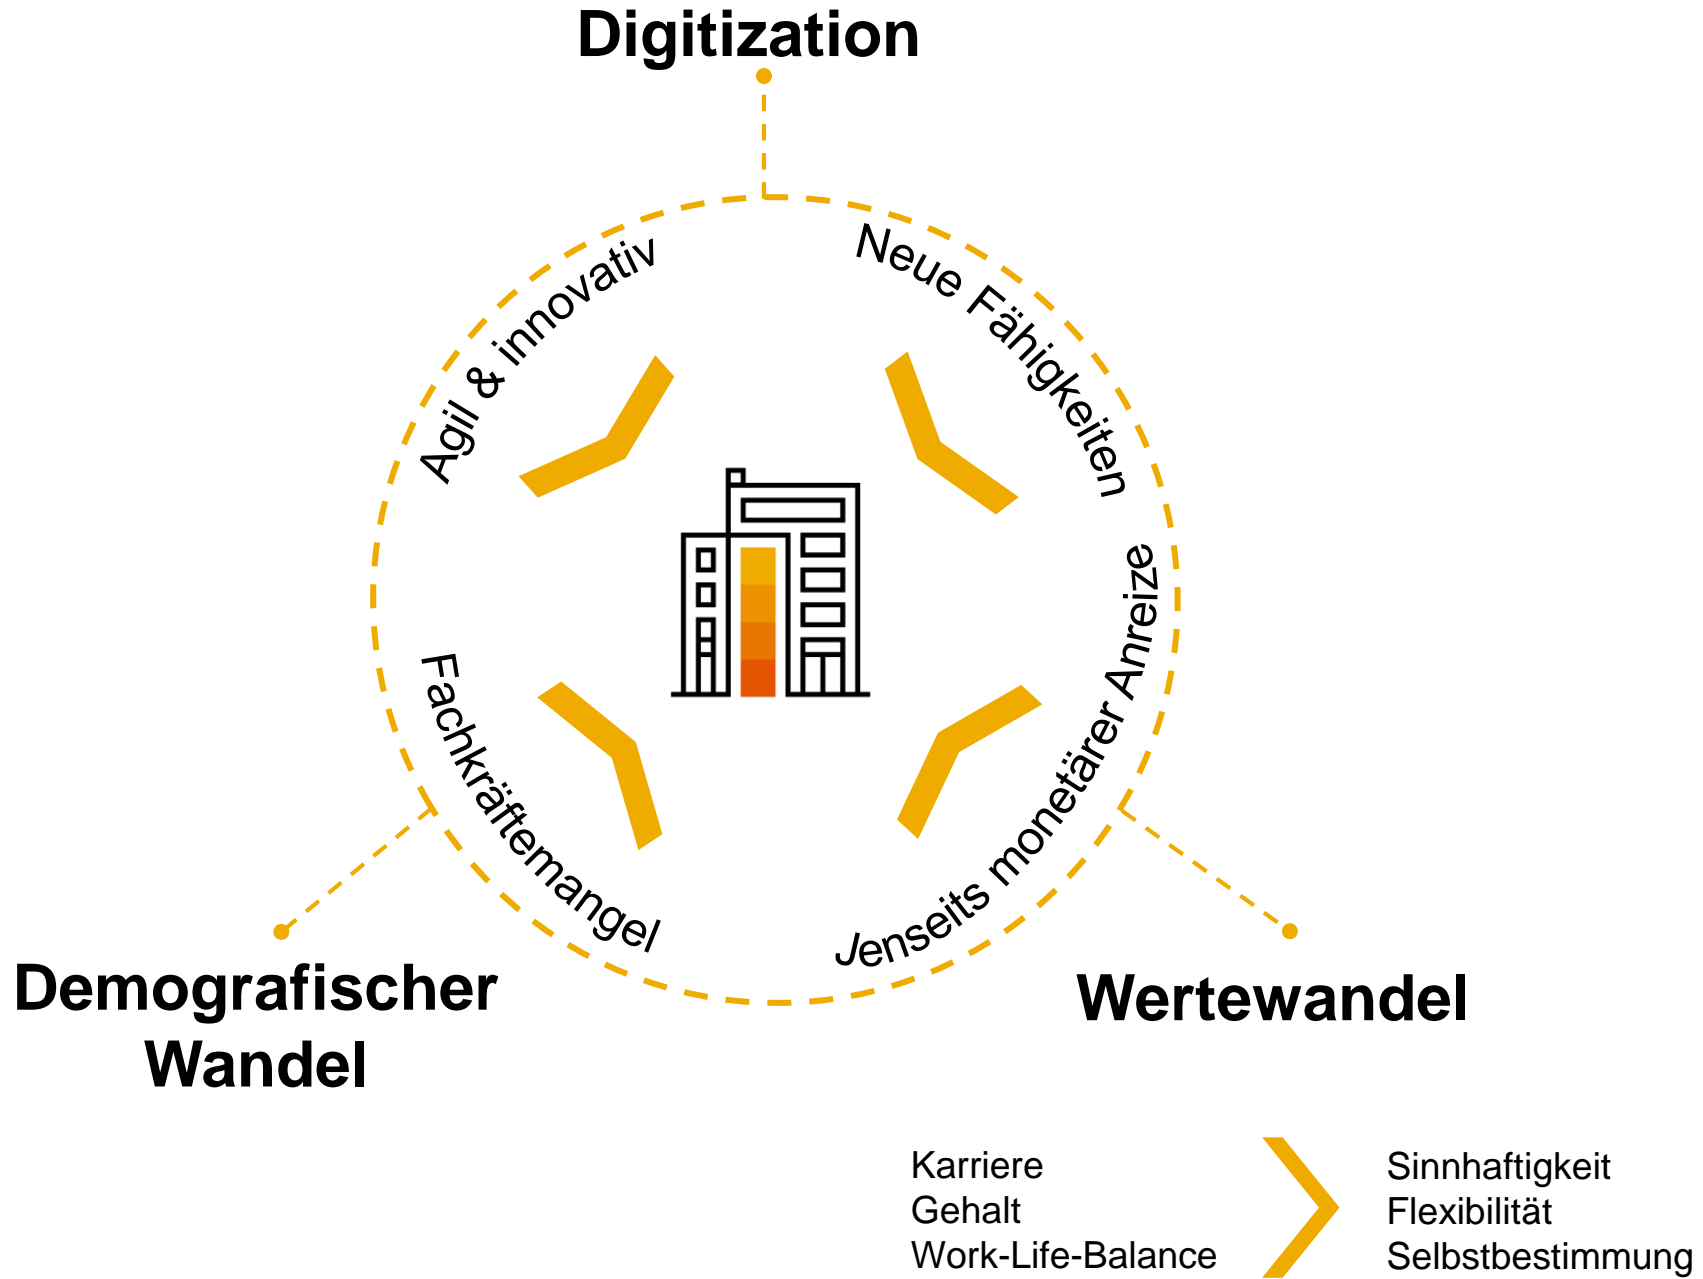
Digitization

Agil & innovativ

Neue Fähigkeiten

Fachkräftemangel

Jenseits monetärer Anreize

Demografischer Wandel

Wertewandel

Karriere
Gehalt
Work-Life-Balance

Sinnhaftigkeit
Flexibilität
Selbstbestimmung